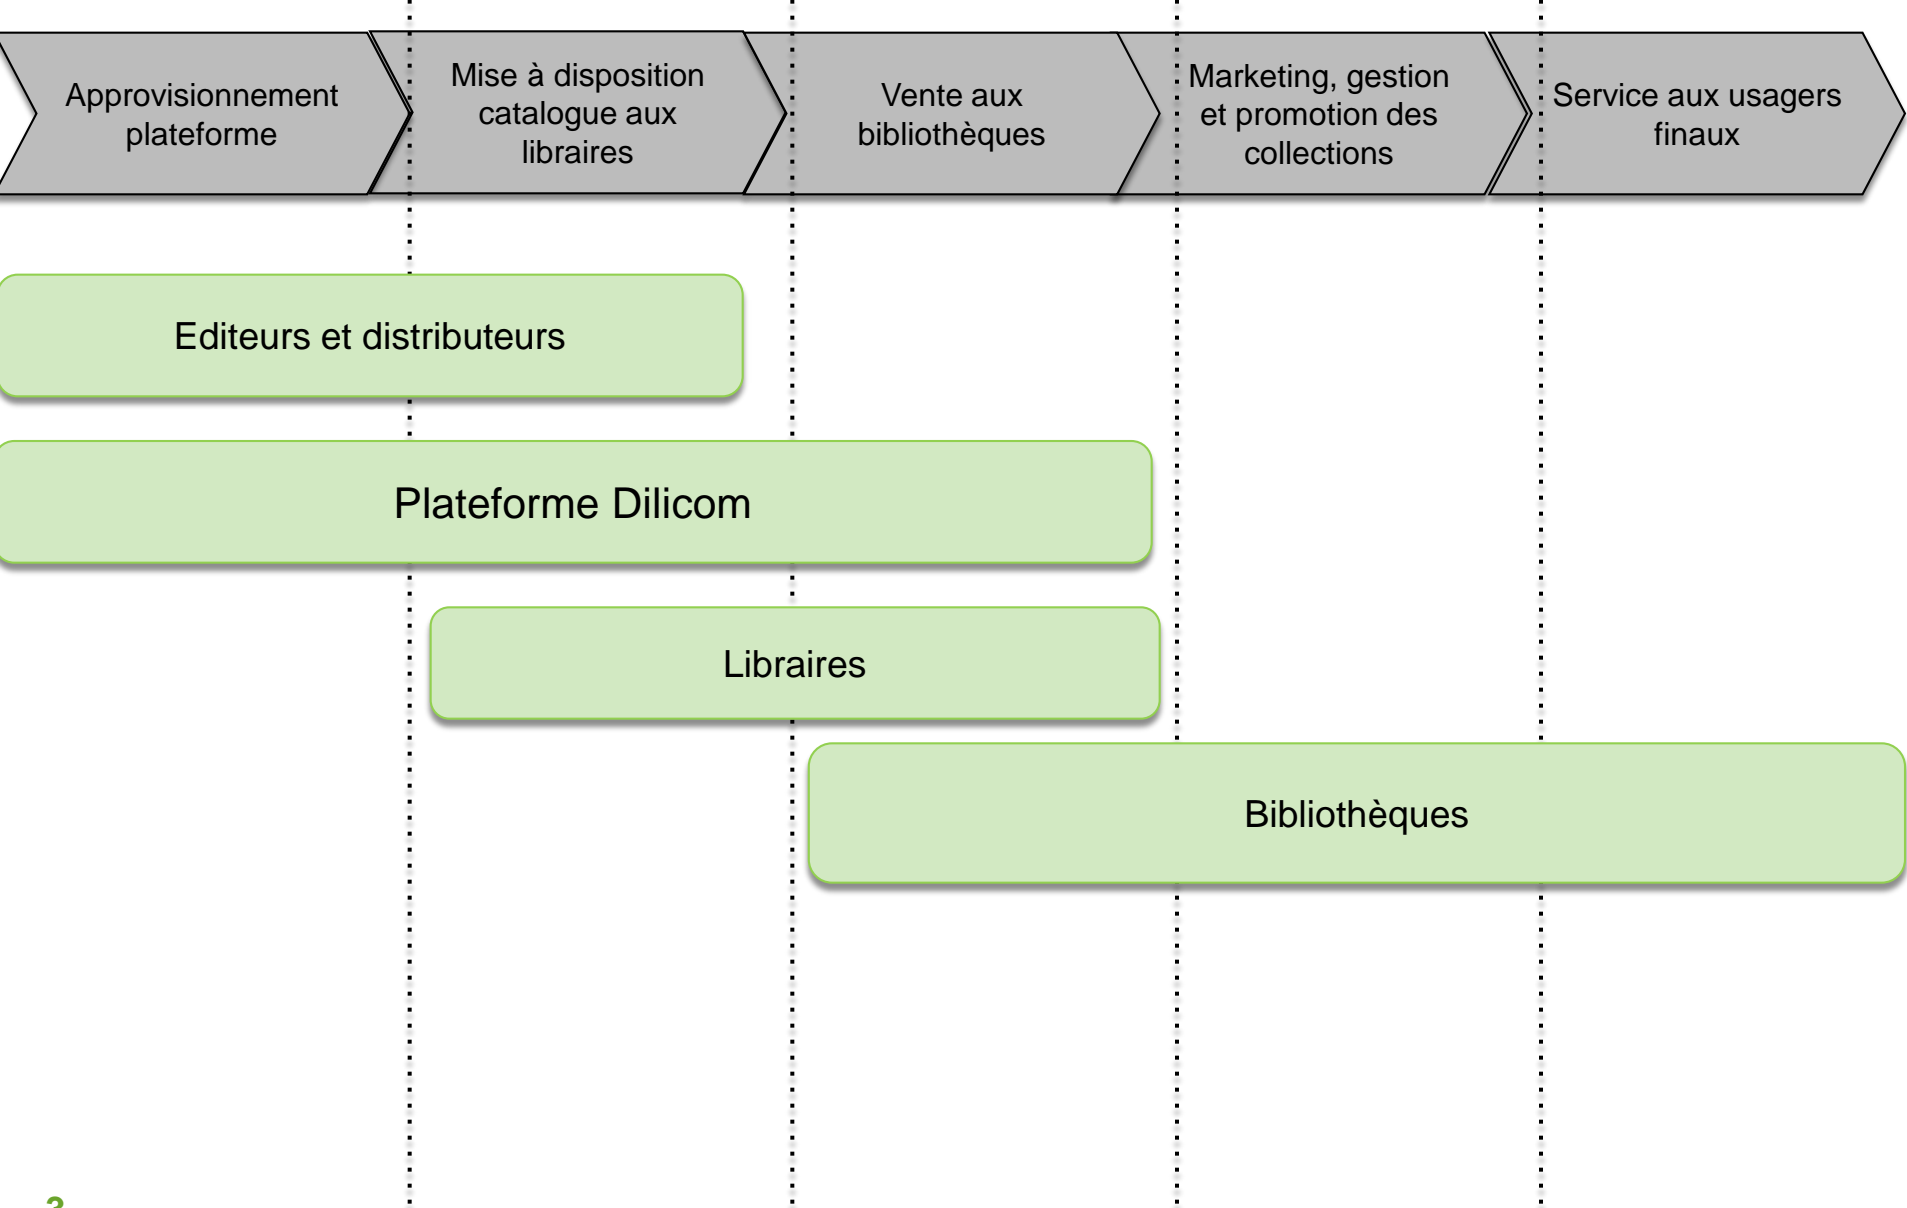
Approvisionnement plateforme

Mise à disposition catalogue aux libraires

Vente aux bibliothèques

Marketing, gestion et promotion des collections

Service aux usagers finaux

Editeurs et distributeurs

Plateforme Dilicom

Libraires

Bibliothèques

3